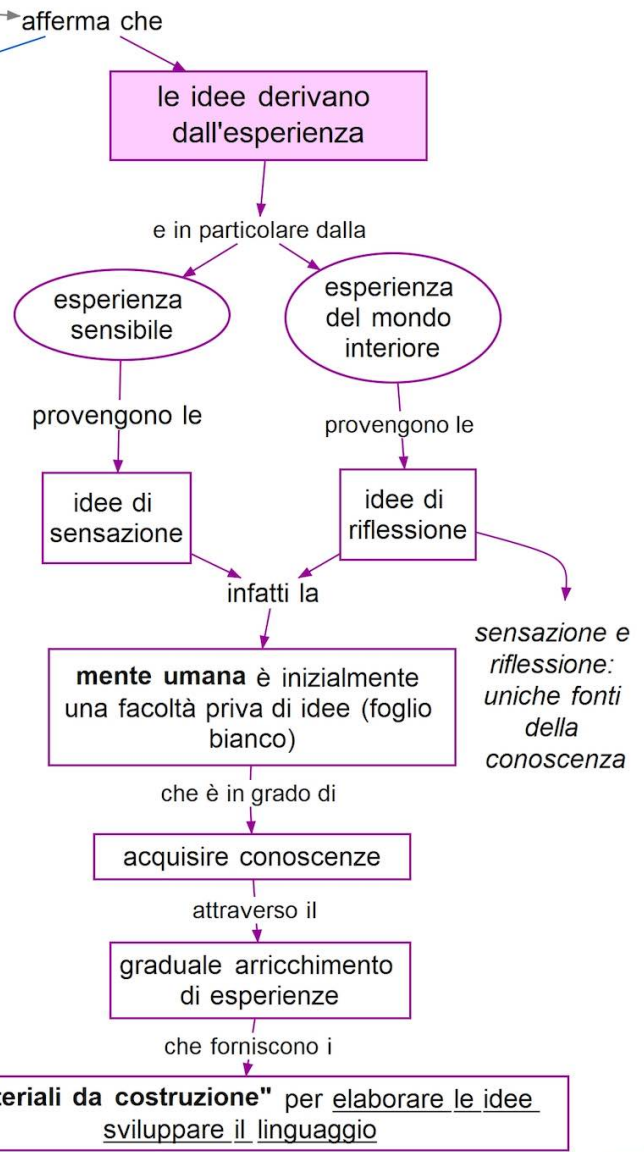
afferma che

le idee derivano dall'esperienza

e in particolare dalla

esperienza sensibile

esperienza del mondo interiore

provengono le

provengono le

idee di sensazione

idee di riflessione

infatti la

sensazione e riflessione: uniche fonti della conoscenza

**mente umana** è inizialmente una facoltà priva di idee (foglio bianco)

che è in grado di

acquisire conoscenze

attraverso il

graduale arricchimento di esperienze

che forniscono i

**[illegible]teriali da costruzione"** per elaborare le idee sviluppare il linguaggio